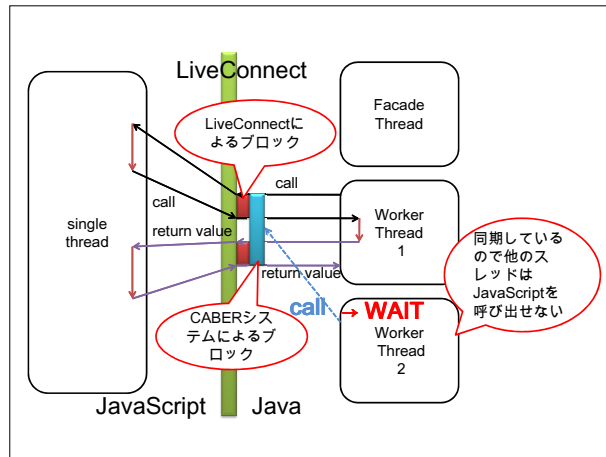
LiveConnect

Facade Thread

LiveConnectによるブロック

single thread

call

call

Worker Thread 1

return value

return value

同期しているので他のスレッドはJavaScriptを呼び出せない

call

WAIT

Worker Thread 2

CABERシステムによるブロック

JavaScript

Java